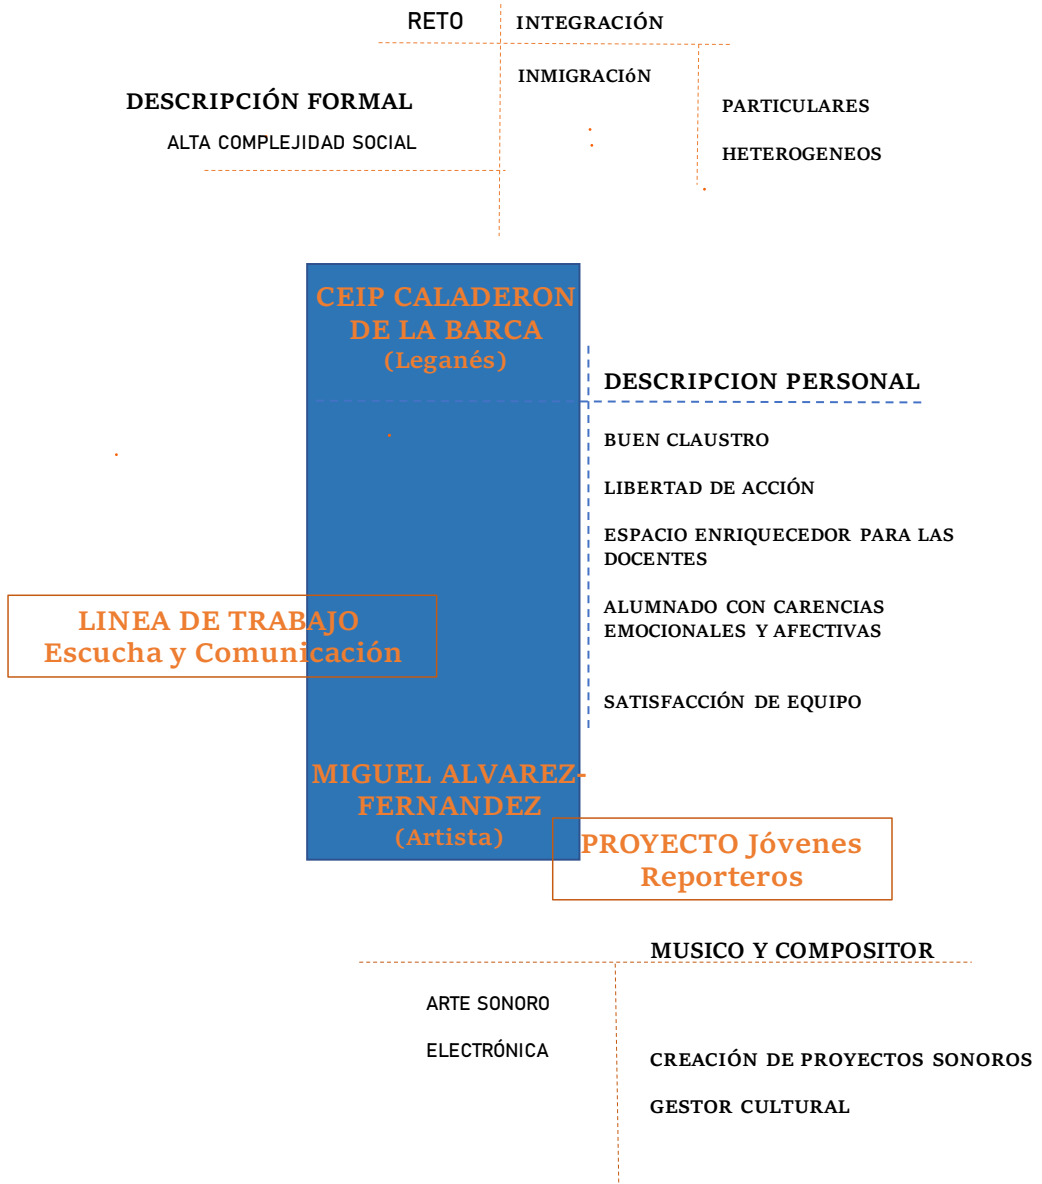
RETO
INTEGRACIÓN
INMIGRACIóN
PARTICULARES
HETEROGENEOS

DESCRIPCIÓN FORMAL
ALTA COMPLEJIDAD SOCIAL

CEIP CALADERON DE LA BARCA (Leganés)

DESCRIPCION PERSONAL
BUEN CLAUSTRO
LIBERTAD DE ACCIÓN
ESPACIO ENRIQUECEDOR PARA LAS DOCENTES
ALUMNADO CON CARENCIAS EMOCIONALES Y AFECTIVAS
SATISFACCIÓN DE EQUIPO

LINEA DE TRABAJO
Escucha y Comunicación

MIGUEL ALVAREZ-FERNANDEZ
(Artista)

PROYECTO Jóvenes Reporteros

MUSICO Y COMPOSITOR
ARTE SONORO
ELECTRÓNICA
CREACIÓN DE PROYECTOS SONOROS
GESTOR CULTURAL